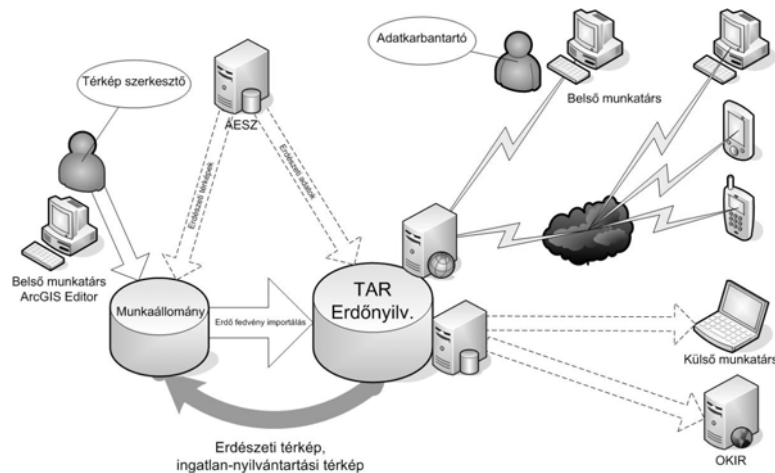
Térkép szerkesztő

ÁESZ

Adatkarbantartó

Belső munkatárs

Erdészeti térkép

Erdészeti adatok

Belső munkatárs
ArcGIS Editor

Munkaállomány

Erdő fedvény importálás

TAR
Erdőnyilv.

Külső munkatárs

OKIR

Erdészeti térkép,
ingatlan-nyilvántartási térkép